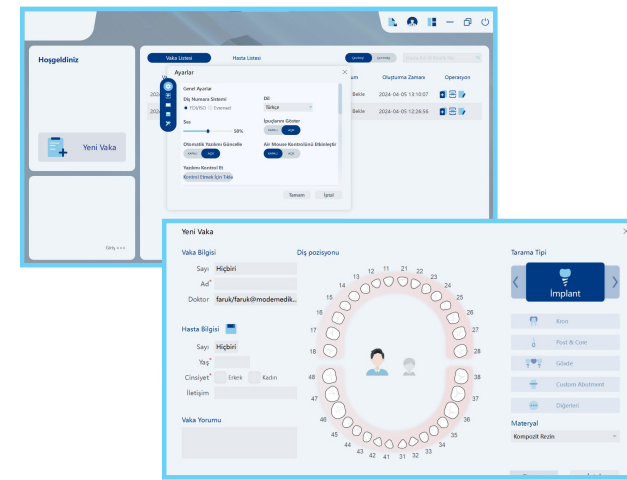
Hoşgeldiniz

Yeni Vaka

Çıkış >>>

Vaka Listesi
Hasta Listesi

Oluşturma Zamanı
Operasyon
Bekle
2024-04-05 13:10:07
Bekle
2024-04-05 12:26:56

Ayarlar
×
Genel Ayarlar
Diş Numara Sistemi
FDI/ISO
Evrensel
Dil
Türkçe
Ses
50%
İpuçlarını Göster
Otomatik Yazılımı Güncelle
Air Mouse Kontrolünü Etkinleştir
Yazılımı Kontrol Et
Kontrol Etmek İçin Tıkla
Tamam
İptal

Yeni Vaka
×
Vaka Bilgisi
Sayı
Hiçbiri
Ad*
Doktor
faruk/faruk@modemedik...

Hasta Bilgisi
Sayı
Hiçbiri
Yaş*
Cinsiyet*
Erkek
Kadın
İletişim

Vaka Yorumu

Diş pozisyonu
11 12 13 14 15 16 17 18 21 22 23 24 25 26 27 28 31 32 33 34 35 36 37 38 41 42 43 44 45 46 47 48

Tarama Tipi
İmplant
Kron
Post & Core
Gövde
Custom Abutment
Diğerleri

Materyal
Kompozit Rezin